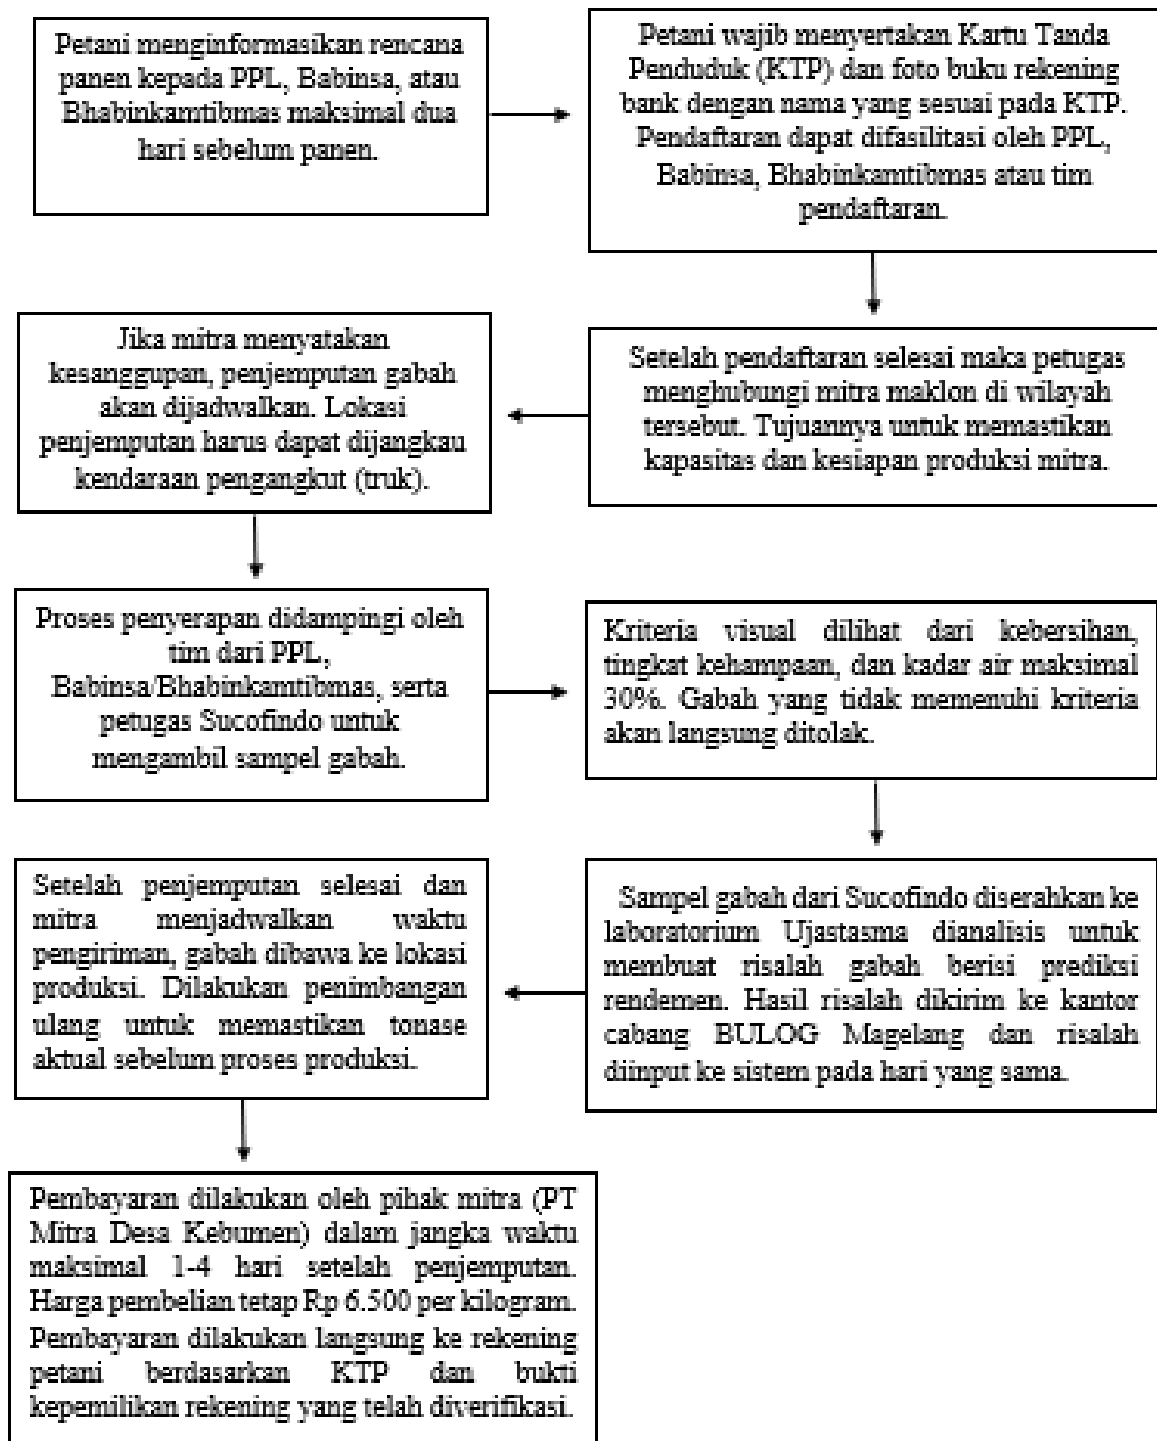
Petani menginformasikan rencana panen kepada PPL, Babinsa, atau Bhabinkamtibmas maksimal dua hari sebelum panen.

Petani wajib menyertakan Kartu Tanda Penduduk (KTP) dan foto buku rekening bank dengan nama yang sesuai pada KTP. Pendaftaran dapat difasilitasi oleh PPL, Babinsa, Bhabinkamtibmas atau tim pendaftaran.

Setelah pendaftaran selesai maka petugas menghubungi mitra maklon di wilayah tersebut. Tujuannya untuk memastikan kapasitas dan kesiapan produksi mitra.

Jika mitra menyatakan kesanggupan, penjemputan gabah akan dijadwalkan. Lokasi penjemputan harus dapat dijangkau kendaraan pengangkut (truk).

Proses penyerapan didampingi oleh tim dari PPL, Babinsa/Bhabinkamtibmas, serta petugas Sucofindo untuk mengambil sampel gabah.

Kriteria visual dilihat dari kebersihan, tingkat kehampaan, dan kadar air maksimal 30%. Gabah yang tidak memenuhi kriteria akan langsung ditolak.

Sampel gabah dari Sucofindo diserahkan ke laboratorium Ujastasma dianalisis untuk membuat risalah gabah berisi prediksi rendemen. Hasil risalah dikirim ke kantor cabang BULOG Magelang dan risalah diinput ke sistem pada hari yang sama.

Setelah penjemputan selesai dan mitra menjadwalkan waktu pengiriman, gabah dibawa ke lokasi produksi. Dilakukan penimbangan ulang untuk memastikan tonase aktual sebelum proses produksi.

Pembayaran dilakukan oleh pihak mitra (PT Mitra Desa Kebumen) dalam jangka waktu maksimal 1-4 hari setelah penjemputan. Harga pembelian tetap Rp 6.500 per kilogram. Pembayaran dilakukan langsung ke rekening petani berdasarkan KTP dan bukti kepemilikan rekening yang telah diverifikasi.